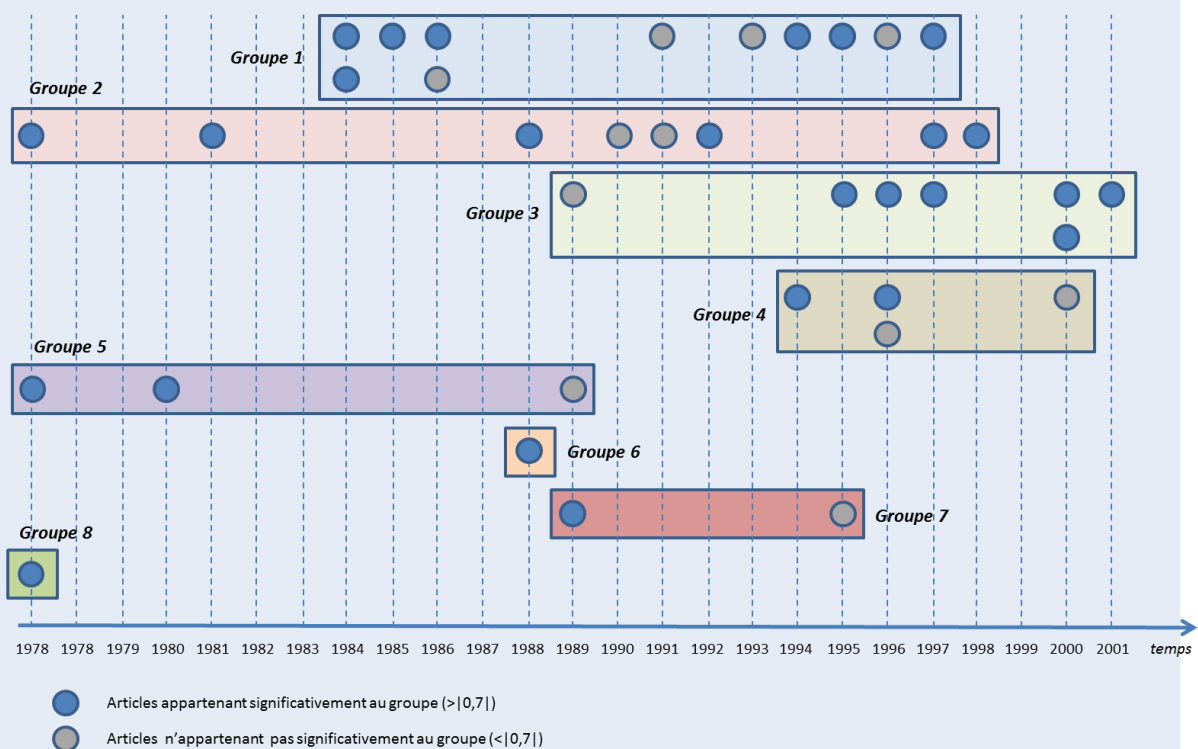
Groupe 1

Groupe 2

Groupe 3

Groupe 4

Groupe 5

Groupe 6

Groupe 7

Groupe 8

1978 1978 1979 1980 1981 1982 1983 1984 1985 1986 1987 1988 1989 1990 1991 1992 1993 1994 1995 1996 1997 1998 1999 2000 2001 temps

Articles appartenant significativement au groupe (>|0,7|)

Articles n'appartenant pas significativement au groupe (<|0,7|)